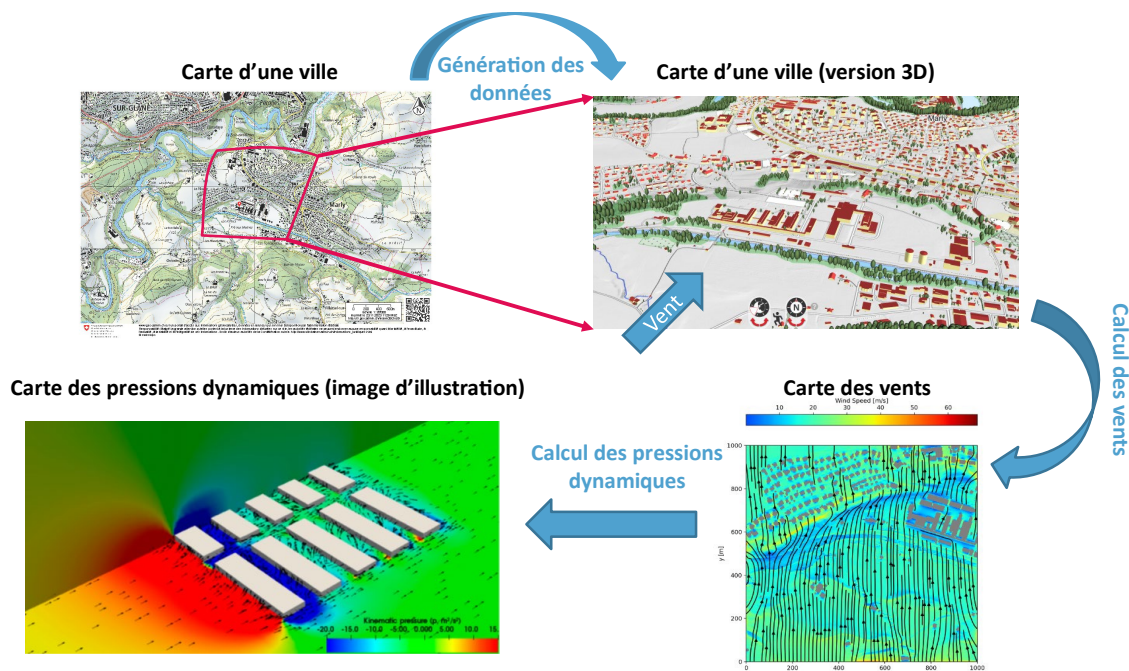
Carte d'une ville

Génération des données

Carte d'une ville (version 3D)

SUR-GLÂNE

Marly

Marly

Vent

N

Calcul des vents

Carte des pressions dynamiques (image d'illustration)

Carte des vents

Wind Speed [m/s]

10 20 30 40 50 60

Calcul des pressions dynamiques

Kinematic pressure ($p$, $m^2/s^2$)

-20.0 -15.0 -10.0 -5.00 0.000 5.00 10.0 15.

y [m]

1000 800 600 400 200 0

0 200 400 600 800 1000